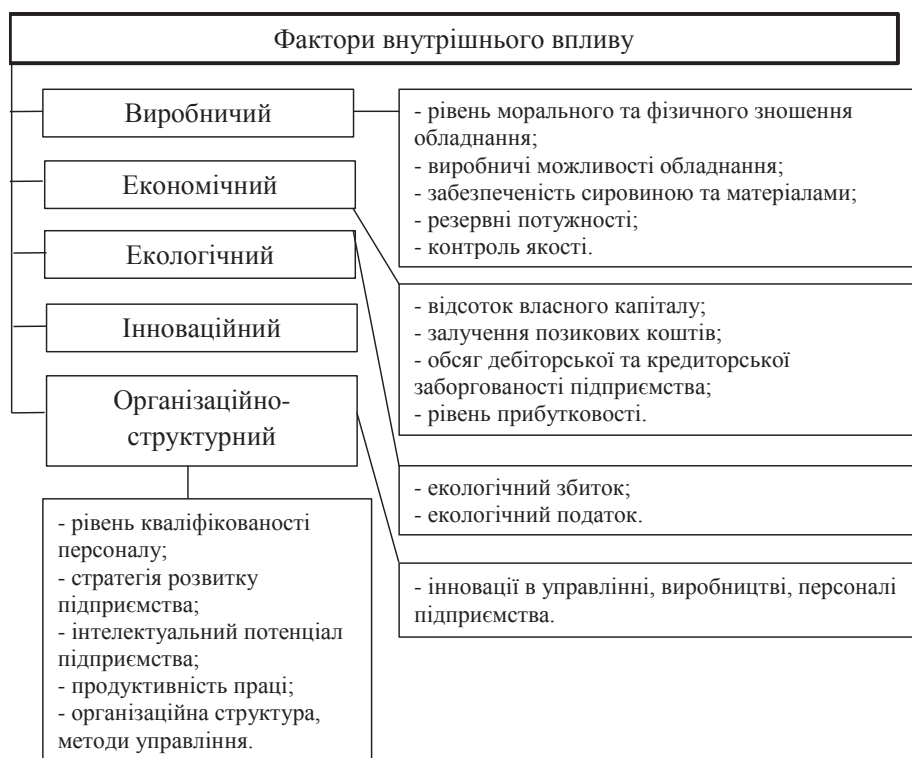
Фактори внутрішнього впливу

Виробничий

Економічний

Екологічний

Інноваційний

Організаційно-структурний

- рівень морального та фізичного зношення обладнання;
- виробничі можливості обладнання;
- забезпеченість сировиною та матеріалами;
- резервні потужності;
- контроль якості.

- відсоток власного капіталу;
- залучення позикових коштів;
- обсяг дебіторської та кредиторської заборгованості підприємства;
- рівень прибутковості.

- екологічний збиток;
- екологічний податок.

- інновації в управлінні, виробництві, персоналі підприємства.

- рівень кваліфікованості персоналу;
- стратегія розвитку підприємства;
- інтелектуальний потенціал підприємства;
- продуктивність праці;
- організаційна структура, методи управління.